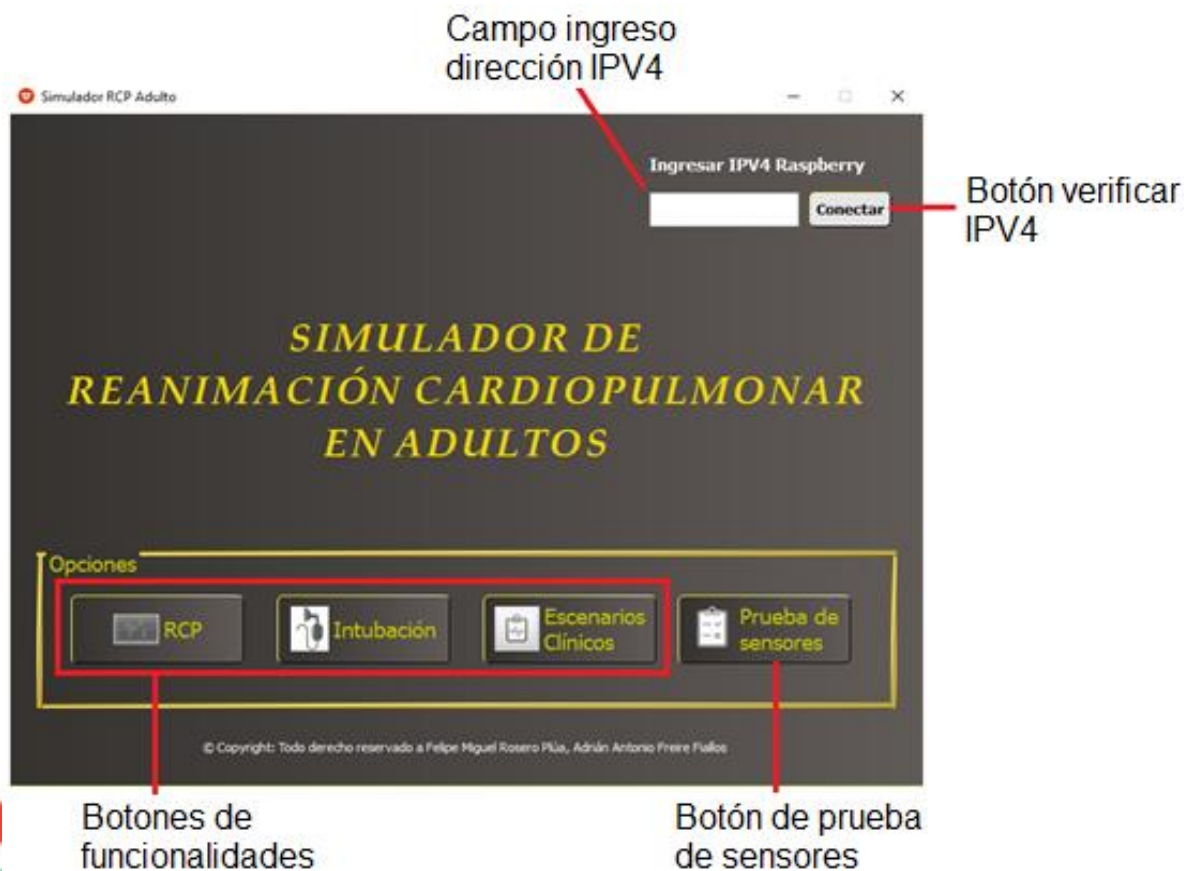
Campo ingreso dirección IPV4

Simulador RCP Adulto

Ingresar IPV4 Raspberry

Conectar

Botón verificar IPV4

SIMULADOR DE REANIMACIÓN CARDIOPULMONAR EN ADULTOS

Opciones

RCP

Intubación

Escenarios Clínicos

Prueba de sensores

© Copyright: Todo derecho reservado a Felipe Miguel Rosero Plúa, Adrián Antonio Freire Fiallos

Botones de funcionalidades

Botón de prueba de sensores